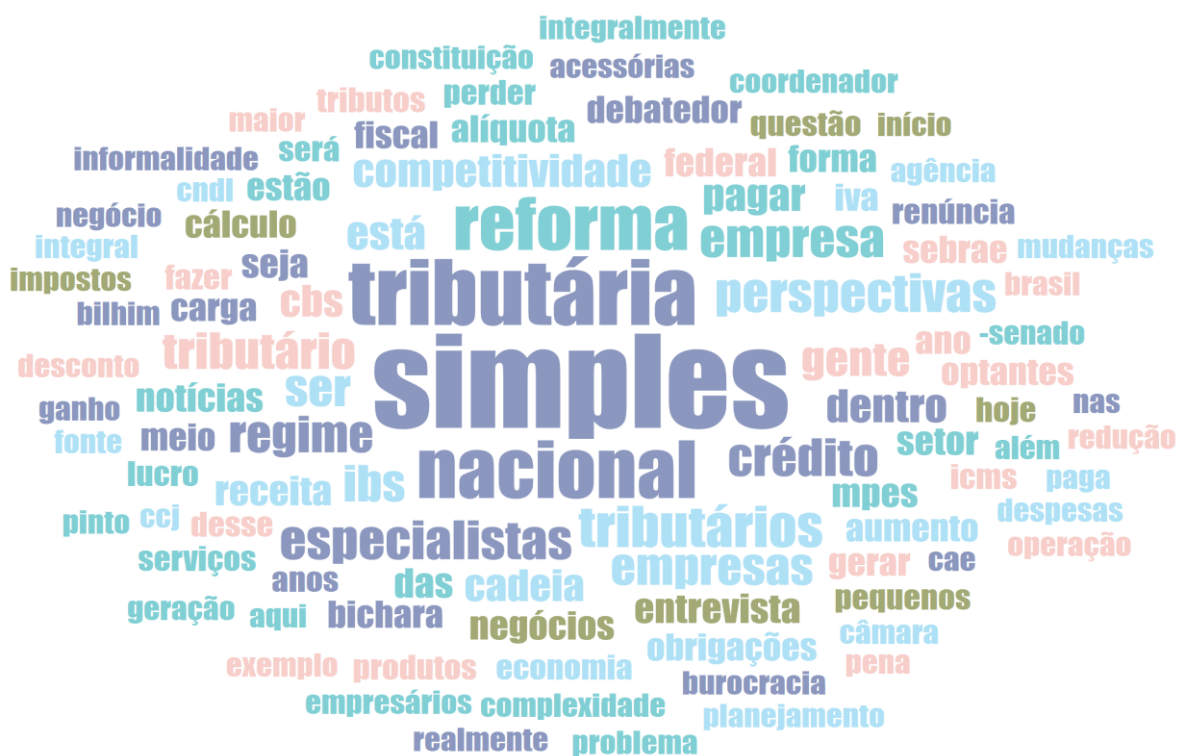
integralmente
constituição acessórias
coordenador
tributos perder debatedor
maior fiscal alíquota questão início
informalidade será
competitividade federal forma
cndl estão agência
pagar iva
negócio reforma renúncia
cálculo
integral está empresa sebrae mudanças
impostos fazer seja
tributária
brasil
bilhim carga cbs perspectivas
-senado
desconto tributário ano
gente optantes
simples
ganho notícias ser nas
dentro hoje
fonte meio regime setor além redução
nacional crédito
lucro icms paga
receita ibs mpes
pinto ccj desse tributários aumento despesas
especialistas
serviços gerar cae operação
empresas
anos das cadeia
geração aqui bichara entrevista pequenos
negócios
obrigações câmara
exemplo produtos economia pena
burocracia
empresários complexidade
planejamento
realmente problema